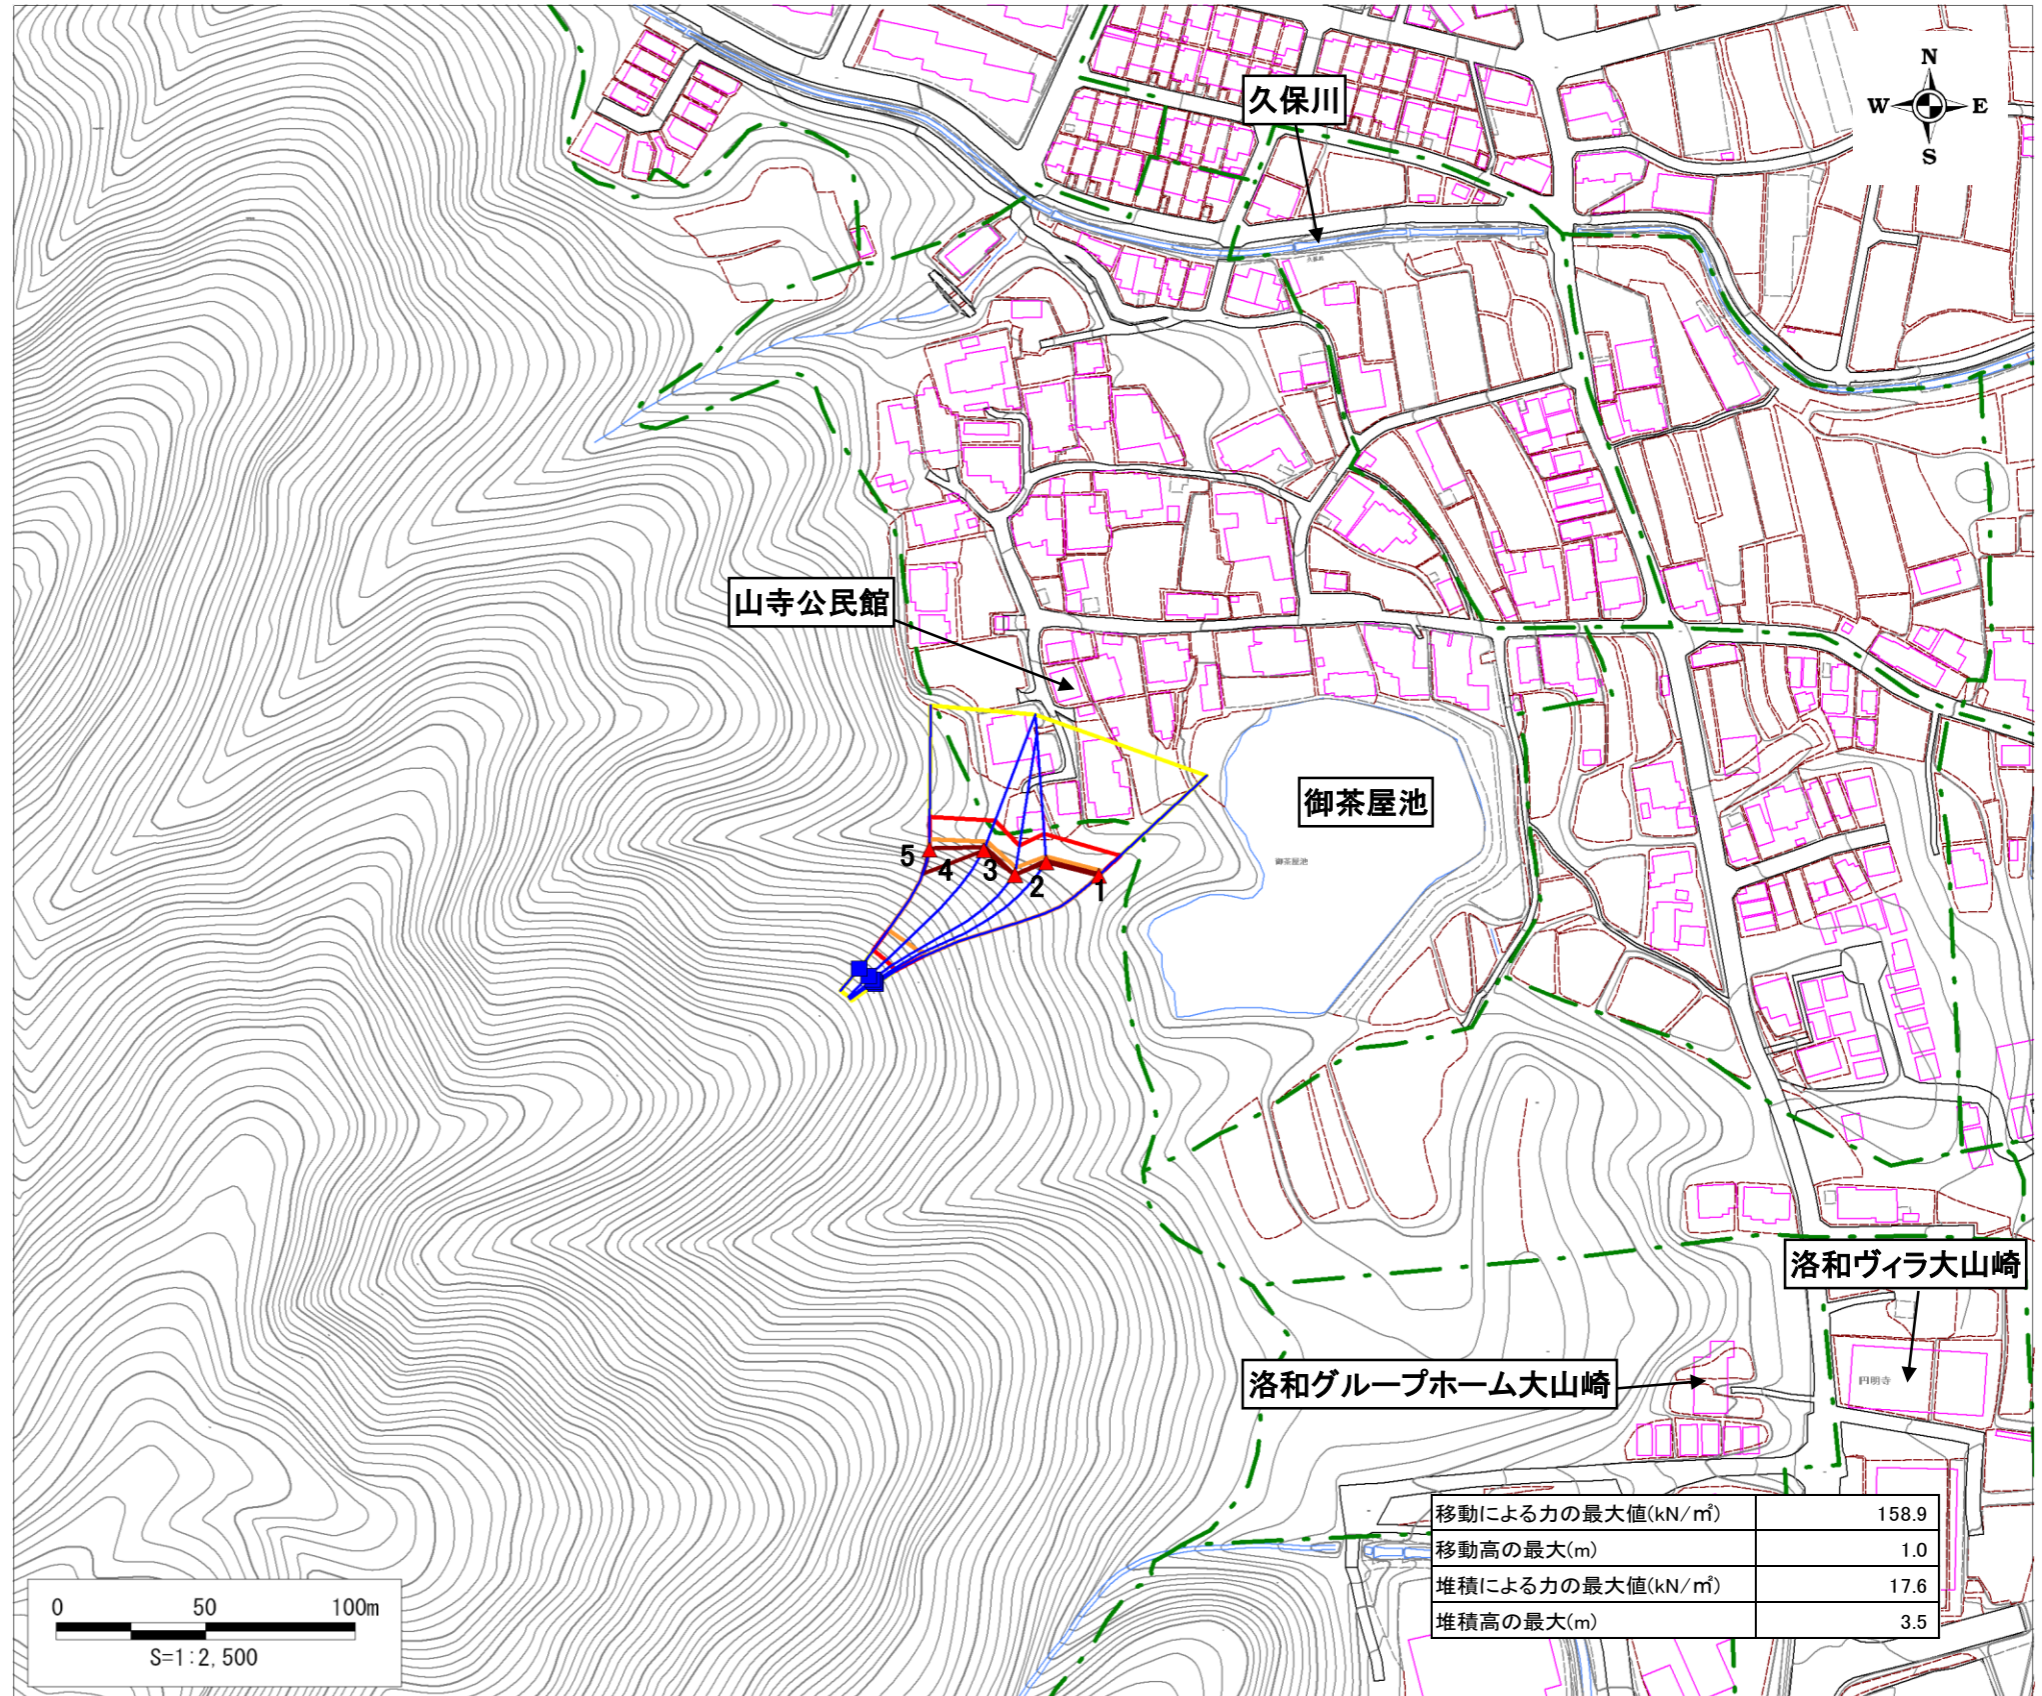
N
W
E
S

久保川

山寺公民館

御茶屋池

御茶屋池

5
4
3
2
1

洛和ヴィラ大山崎

洛和グループホーム大山崎

円明寺

| 移動による力の最大値(kN/㎡) | 158.9 |
|---|---|
| 移動高の最大(m) | 1.0 |
| 堆積による力の最大値(kN/㎡) | 17.6 |
| 堆積高の最大(m) | 3.5 |

0 50 100m
S=1:2,500